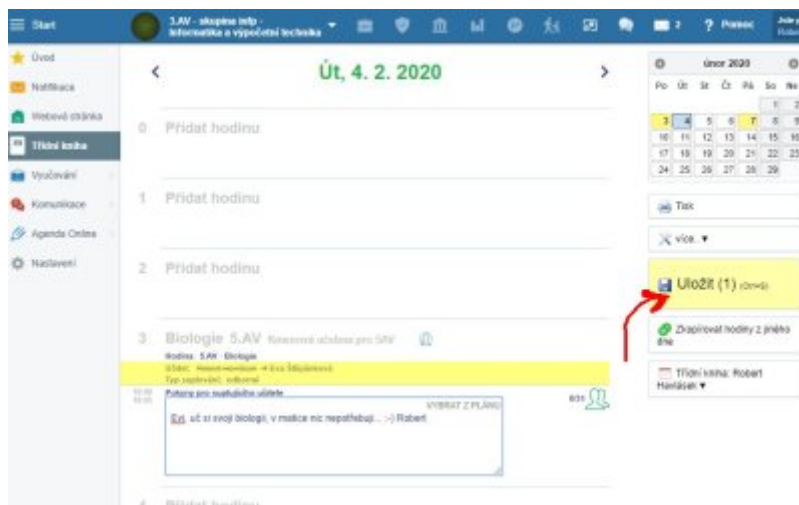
Start

3.AV - skupina info - Informatika a výpočetní technika

2

? Pomoc

Úvod
Notifikace
Webová stránka
Třídní kniha
Vyučování
Komunikace
Agenda Online
Nastavení

Út, 4. 2. 2020

0 Přidat hodinu

1 Přidat hodinu

2 Přidat hodinu

3 Biologie 5.AV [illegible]

Hodina: 5.AV · Biologie
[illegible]
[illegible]

Pokyny pro suplujícího učitele

VYBRAT Z PLÁNU

Evi, uč si svoji biologii, v mašice nic nepotřebuji... :-) Robert

4 Přidat hodinu

únor 2020

| Po | Út | St | Čt | Pá | So | Ne |
|---|---|---|---|---|---|---|
| | | | | | 1 | 2 |
| 3 | 4 | 5 | 6 | 7 | 8 | 9 |
| 10 | 11 | 12 | 13 | 14 | 15 | 16 |
| 17 | 18 | 19 | 20 | 21 | 22 | 23 |
| 24 | 25 | 26 | 27 | 28 | 29 | |

Tisk

více... ▾

Uložit (1) (Ctrl+S)

Zkopírovat hodiny z jiného dne

Třídní kniha: Robert Havlásek ▾